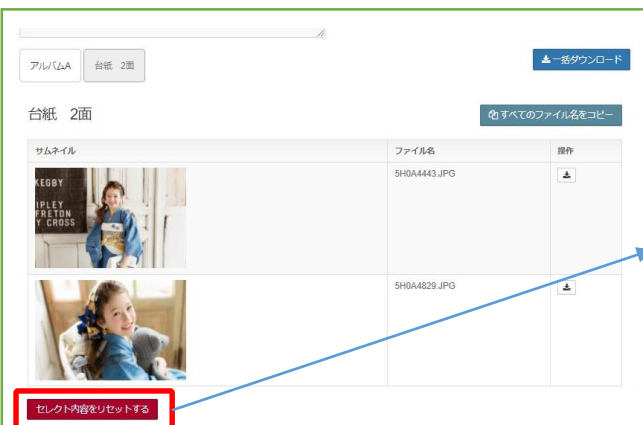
アルバムA

台紙 2面

一括ダウンロード

台紙 2面

すべてのファイル名をコピー

| サムネイル | ファイル名 | 操作 |
|---|---|---|
| KEGBY IPLEY FRETON Y CROSS | 5H0A4443.JPG | |
| | 5H0A4829.JPG | |

セレクト内容をリセットする